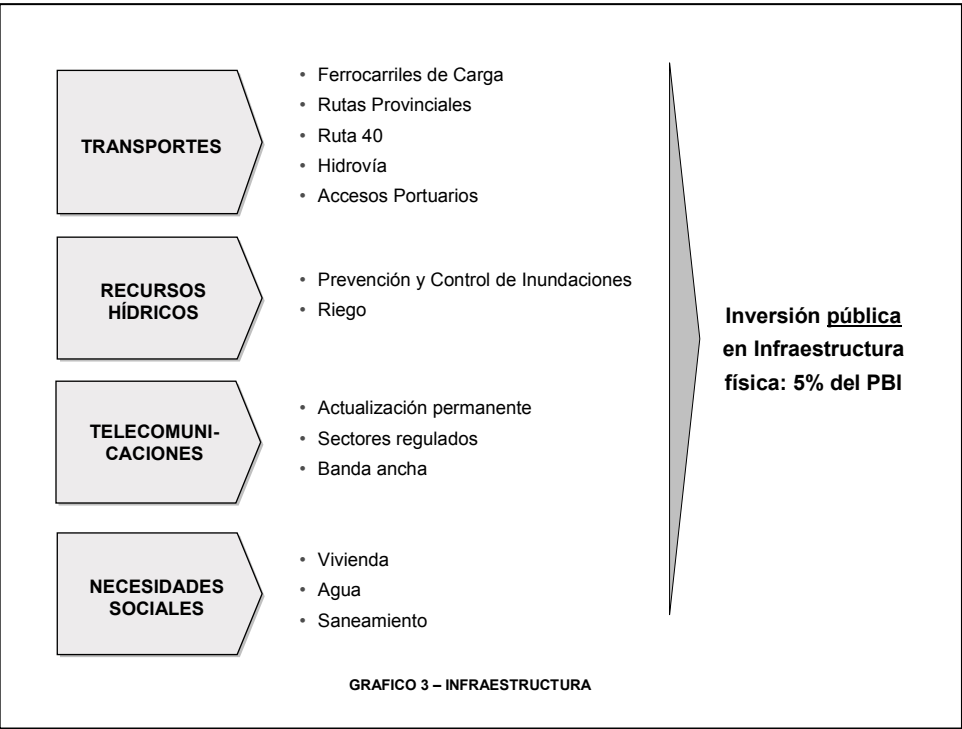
TRANSPORTES

• Ferrocarriles de Carga
• Rutas Provinciales
• Ruta 40
• Hidrovía
• Accesos Portuarios

RECURSOS HÍDRICOS

• Prevención y Control de Inundaciones
• Riego

TELECOMUNICACIONES

• Actualización permanente
• Sectores regulados
• Banda ancha

NECESIDADES SOCIALES

• Vivienda
• Agua
• Saneamiento

Inversión pública en Infraestructura física: 5% del PBI

GRAFICO 3 – INFRAESTRUCTURA